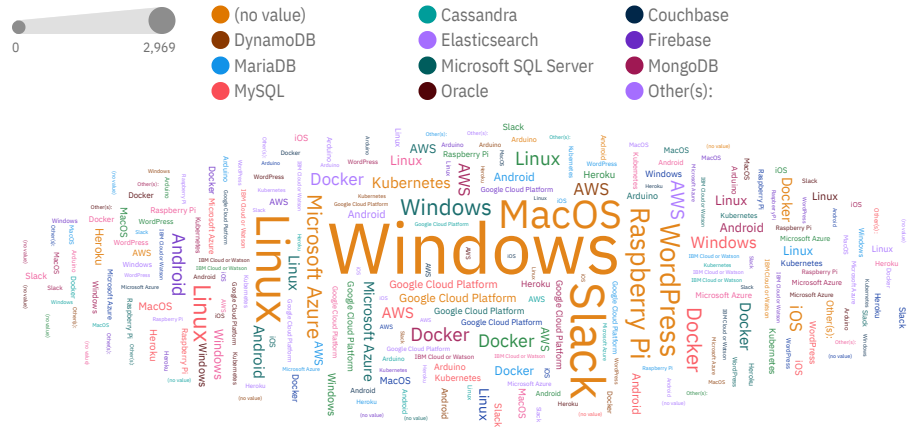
0
2,969

(no value)
DynamoDB
MariaDB
MySQL
Cassandra
Elasticsearch
Microsoft SQL Server
Oracle
Couchbase
Firebase
MongoDB
Other(s):

Windows
MacOS
Linux
Slack
Raspberry Pi
WordPress
Microsoft Azure
Docker
Android
AWS
Kubernetes
Google Cloud Platform
Heroku
iOS
IBM Cloud or Watson
Arduino
Other(s):
(no value)